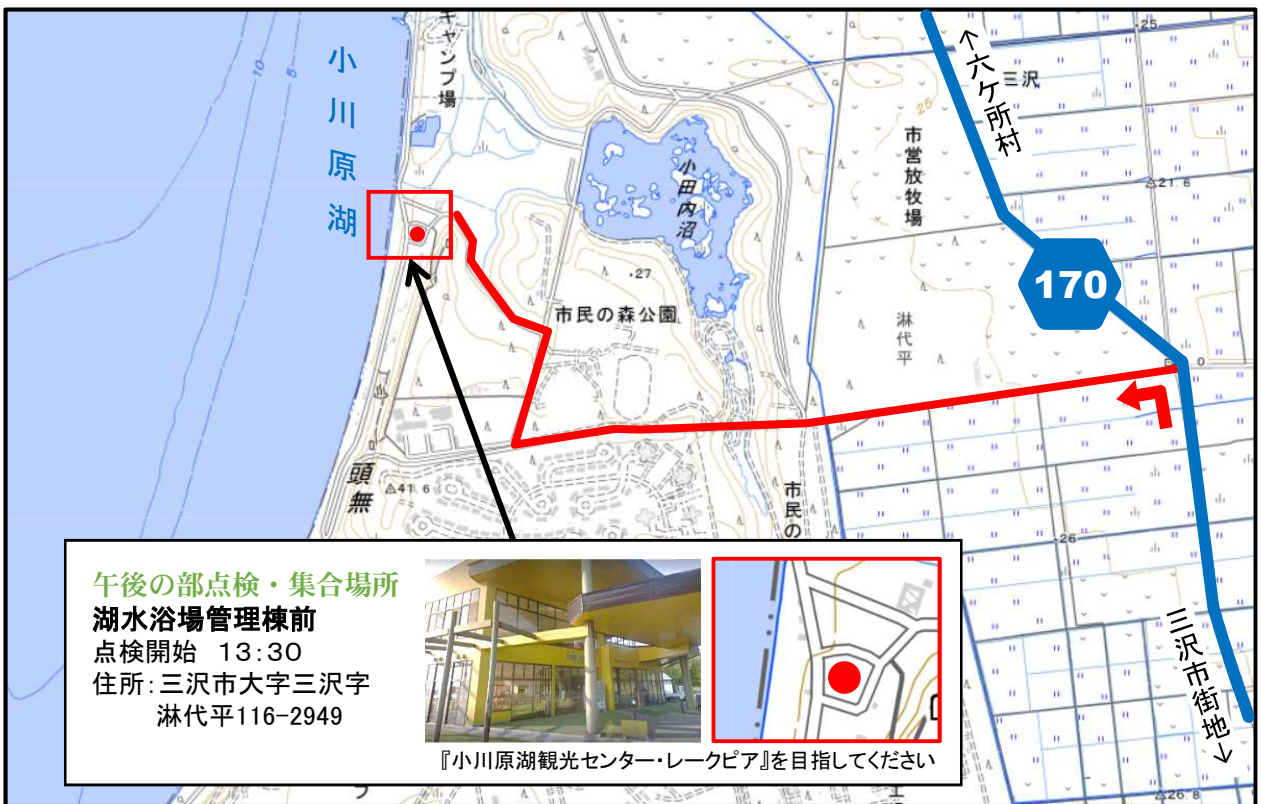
小川原湖

キャンプ場

小田内沼

市民の森公園

・27

市営放牧場

淋代平

三沢

←六ケ所村

170

△21.6

25

頭無

△41.6

市民の

26

三沢市街地→

午後の部点検・集合場所
湖水浴場管理棟前
点検開始 13:30
住所:三沢市大字三沢字淋代平116-2949

『小川原湖観光センター・レークピア』を目指してください

△26.8